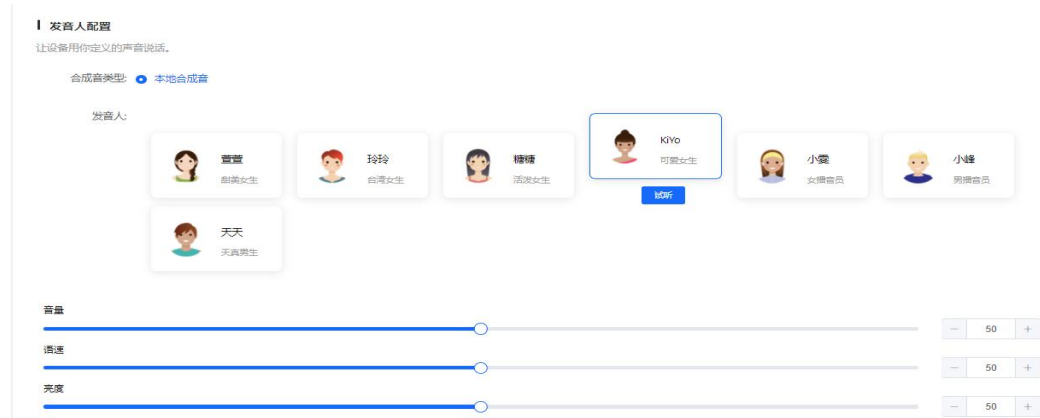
发音人配置

让设备用你定义的声音说话。

合成音类型: 本地合成音

发音人:

萱萱
甜美女生

玲玲
台湾女生

糖糖
活泼女生

KiYo
可爱女生

试听

小雯
女播音员

小峰
男播音员

天天
天真男生

音量

− 50 +

语速

− 50 +

亮度

− 50 +